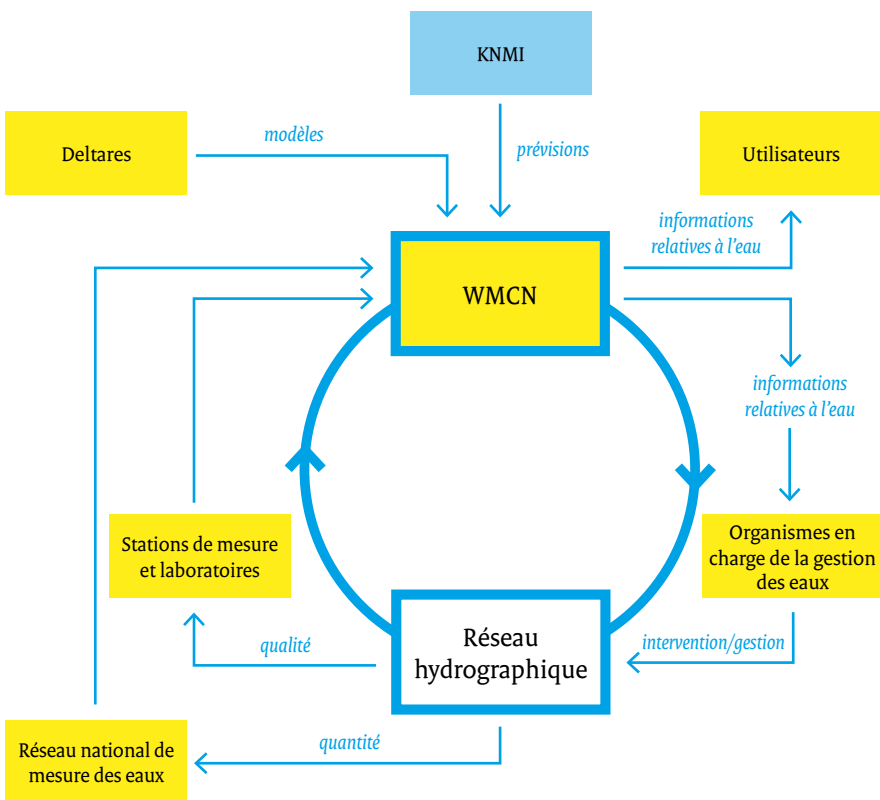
KNMI

Deltares

modèles

prévisions

Utilisateurs

informations relatives à l'eau

WMCN

informations relatives à l'eau

Stations de mesure et laboratoires

Organismes en charge de la gestion des eaux

qualité

Réseau hydrographique

intervention/gestion

Réseau national de mesure des eaux

quantité